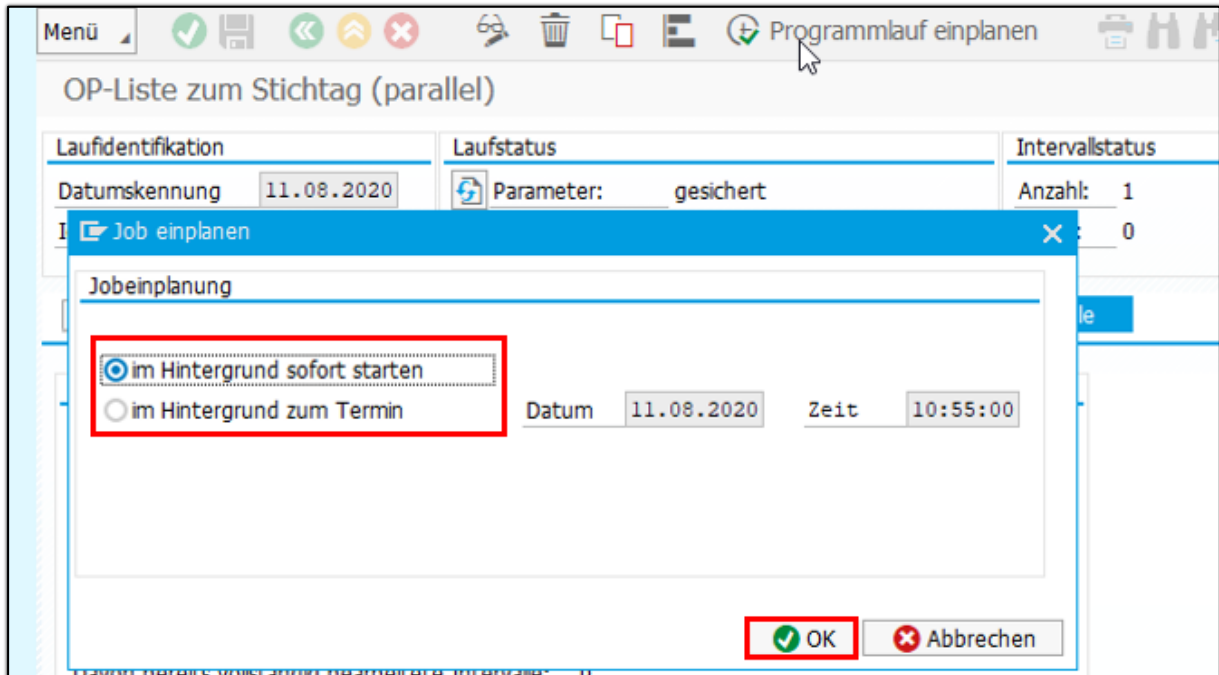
Menü
Programmlauf einplanen

OP-Liste zum Stichtag (parallel)

Laufidentifikation
Datumskennung 11.08.2020
I

Laufstatus
Parameter: gesichert

Intervallstatus
Anzahl: 1
: 0

le

Job einplanen

Jobeinplanung

im Hintergrund sofort starten
im Hintergrund zum Termin
Datum 11.08.2020
Zeit 10:55:00

OK
Abbrechen

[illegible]